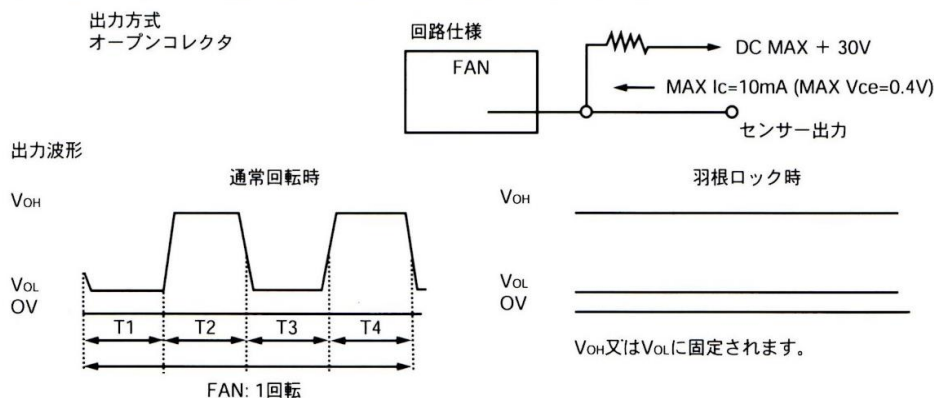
出力方式
オープンコレクタ

回路仕様

FAN

DC MAX + 30V

MAX Ic=10mA (MAX Vce=0.4V)

センサー出力

出力波形

通常回転時

$V_{OH}$

$V_{OL}$
OV

T1
T2
T3
T4

FAN: 1回転

羽根ロック時

$V_{OH}$

$V_{OL}$
OV

$V_{OH}$又は$V_{OL}$に固定されます。